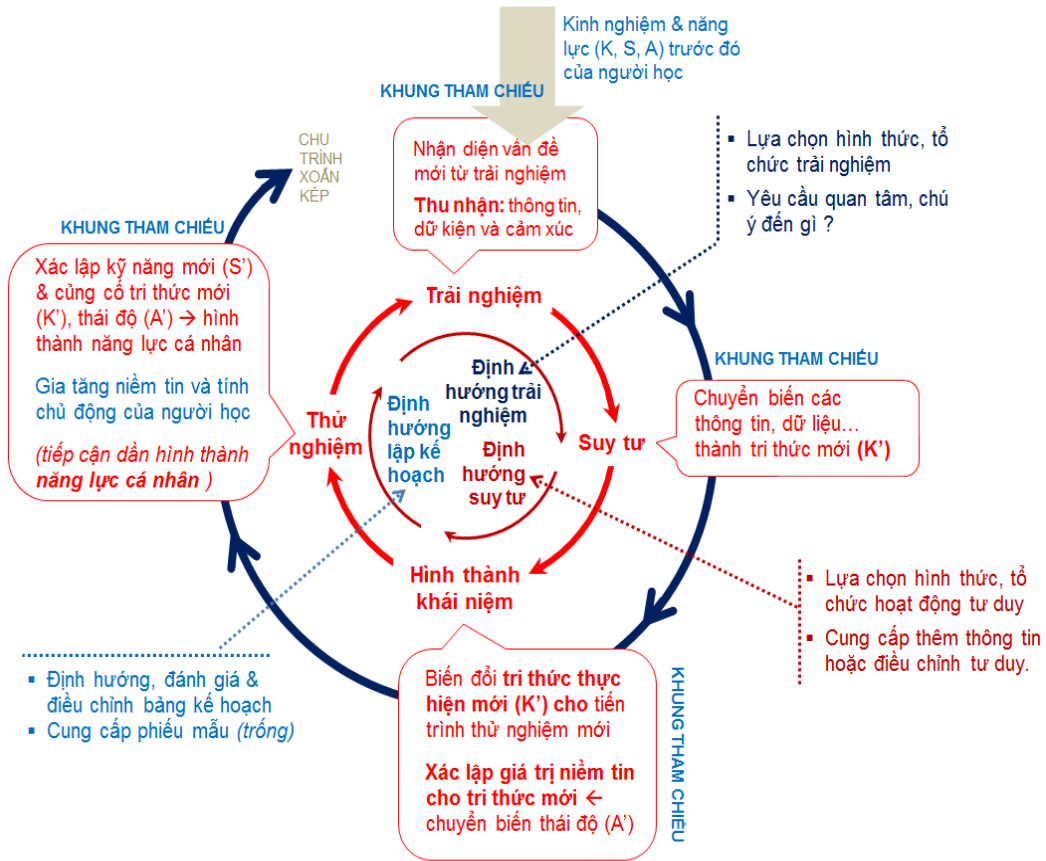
Kinh nghiệm & năng lực (K, S, A) trước đó của người học

KHUNG THAM CHIẾU

Nhận diện vấn đề mới từ trải nghiệm

Thu nhận: thông tin, dữ kiện và cảm xúc

CHU TRÌNH XOẮN KÉP

▪ Lựa chọn hình thức, tổ chức trải nghiệm
▪ Yêu cầu quan tâm, chú ý đến gì ?

KHUNG THAM CHIẾU

Xác lập kỹ năng mới (S') & củng cố tri thức mới (K'), thái độ (A') → hình thành năng lực cá nhân

Gia tăng niềm tin và tính chủ động của người học

(tiếp cận dần hình thành năng lực cá nhân )

Trải nghiệm

Định hướng trải nghiệm

Định hướng lập kế hoạch

Định hướng suy tư

Thử nghiệm

Suy tư

Hình thành khái niệm

KHUNG THAM CHIẾU

Chuyển biến các thông tin, dữ liệu… thành tri thức mới (K')

▪ Lựa chọn hình thức, tổ chức hoạt động tư duy
▪ Cung cấp thêm thông tin hoặc điều chỉnh tư duy.

▪ Định hướng, đánh giá & điều chỉnh bảng kế hoạch
▪ Cung cấp phiếu mẫu (trống)

Biến đổi tri thức thực hiện mới (K') cho tiến trình thử nghiệm mới

Xác lập giá trị niềm tin cho tri thức mới ← chuyển biến thái độ (A')

KHUNG THAM CHIẾU